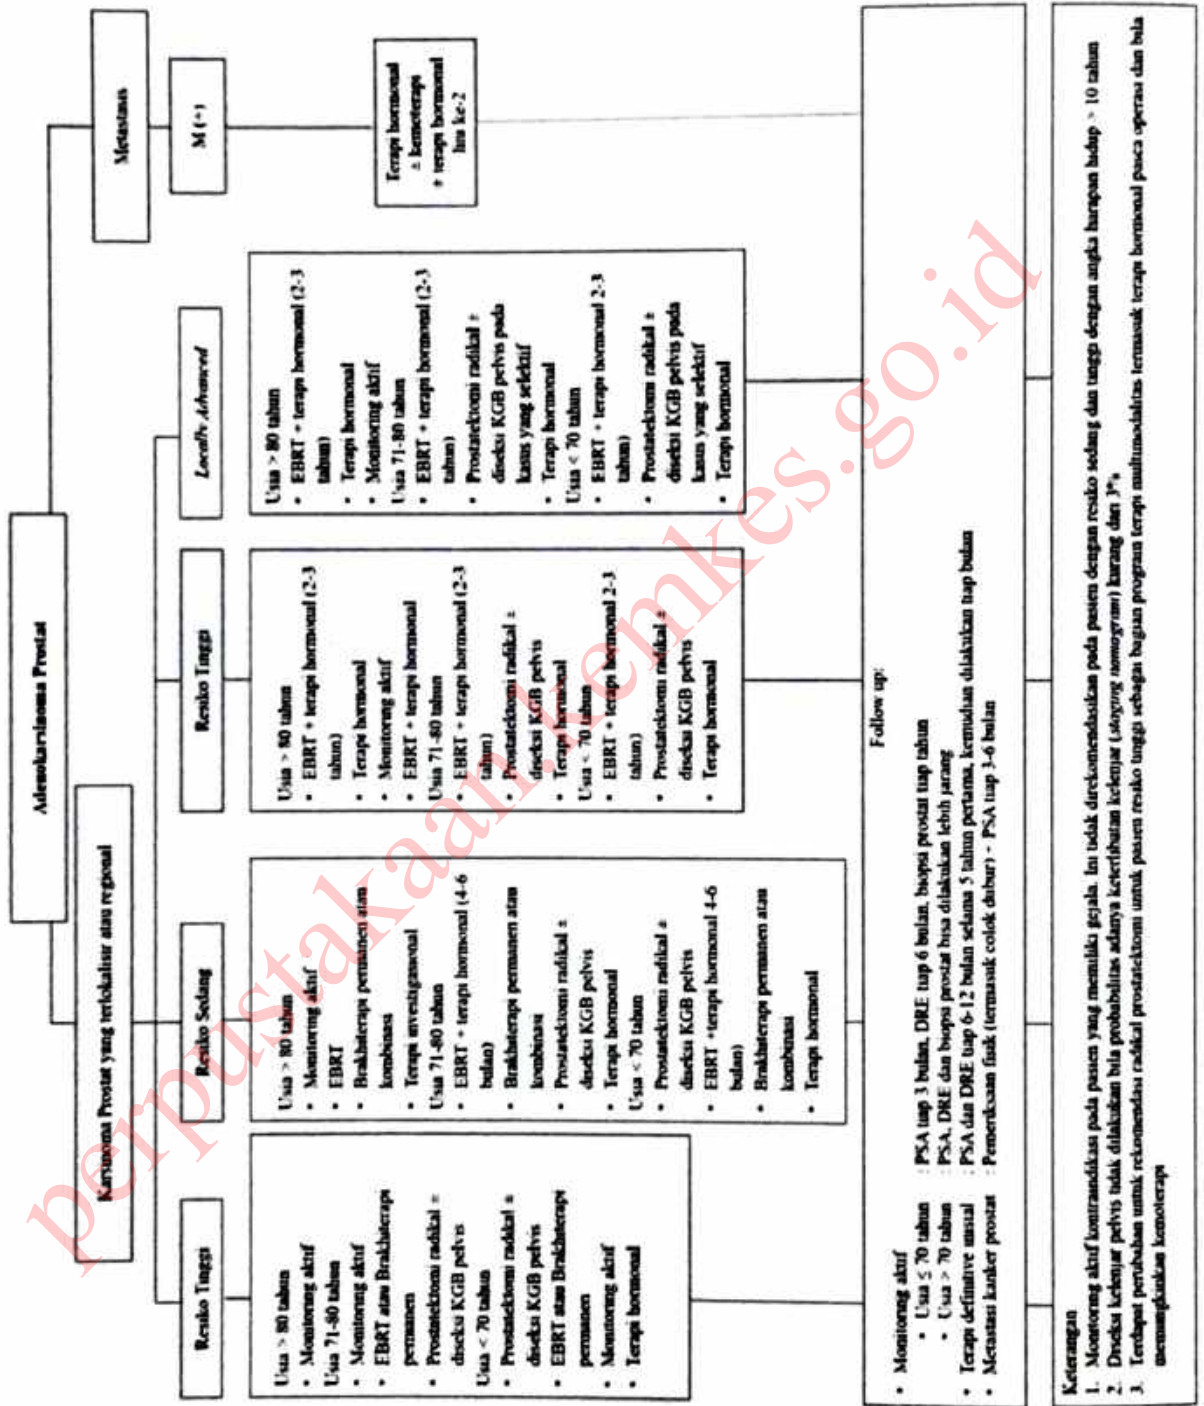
Adenokarsinoma Prostat

Karsinoma Prostat yang terlokalisir atau regional

Metastasis

M (+)

Terapi hormonal ± kemoterapi ± terapi hormonal lini ke-2

Resiko Tinggi

Usia > 80 tahun
• Monitoring aktif
Usia 71-80 tahun
• Monitoring aktif
• EBRT atau Brakhiterapi permanen
• Prostatektomi radikal ± diseksi KGB pelvis
Usia < 70 tahun
• Prostatektomi radikal ± diseksi KGB pelvis
• EBRT atau Brakhiterapi permanen
• Monitoring aktif
• Terapi hormonal

Resiko Sedang

Usia > 80 tahun
• Monitoring aktif
• EBRT
• Brakhiterapi permanen atau kombinasi
• Terapi investigasional
Usia 71-80 tahun
• EBRT + terapi hormonal (4-6 bulan)
• Brakhiterapi permanen atau kombinasi
• Prostatektomi radikal ± diseksi KGB pelvis
• Terapi hormonal
Usia < 70 tahun
• Prostatektomi radikal ± diseksi KGB pelvis
• EBRT +terapi hormonal 4-6 bulan)
• Brakhiterapi permanen atau kombinasi
• Terapi hormonal

Resiko Tinggi

Usia > 80 tahun
• EBRT + terapi hormonal (2-3 tahun)
• Terapi hormonal
• Monitoring aktif
• EBRT + terapi hormonal
Usia 71-80 tahun
• EBRT + terapi hormonal (2-3 tahun)
• Prostatektomi radikal ± diseksi KGB pelvis
• Terapi hormonal
Usia < 70 tahun
• EBRT + terapi hormonal 2-3 tahun)
• Prostatektomi radikal ± diseksi KGB pelvis
• Terapi hormonal

Locally Advanced

Usia > 80 tahun
• EBRT + terapi hormonal (2-3 tahun)
• Terapi hormonal
• Monitoring aktif
Usia 71-80 tahun
• EBRT + terapi hormonal (2-3 tahun)
• Prostatektomi radikal ± diseksi KGB pelvis pada kasus yang selektif
• Terapi hormonal
Usia < 70 tahun
• EBRT + terapi hormonal 2-3 tahun)
• Prostatektomi radikal ± diseksi KGB pelvis pada kasus yang selektif
• Terapi hormonal

Follow up:
• Monitoring aktif
  ◦ Usia ≤ 70 tahun : PSA tiap 3 bulan, DRE tiap 6 bulan, biopsi prostat tiap tahun
  ◦ Usia > 70 tahun : PSA, DRE dan biopsi prostat bisa dilakukan lebih jarang
• Terapi definitive inisial : PSA dan DRE tiap 6-12 bulan selama 5 tahun pertama, kemudian dilakukan tiap bulan
• Metastasis kanker prostat : Pemeriksaan fisik (termasuk colok dubur) + PSA tiap 3-6 bulan

Keterangan
1. Monitoring aktif kontraindikasi pada pasien yang memiliki gejala. Ini tidak direkomendasikan pada pasien dengan resiko sedang dan tinggi dengan angka harapan hidup > 10 tahun
2. Diseksi kelenjar pelvis tidak dilakukan bila probabilitas adanya keterlibatan kelenjar (staging nomogram) kurang dari 3%.
3. Terdapat perubahan untuk rekomendasi radikal prostatektomi untuk pasien resiko tinggi sebagai bagian program terapi multimodalitas termasuk terapi hormonal pasca operasi dan bila memungkinkan kemoterapi

perpustakaan.kemkes.go.id